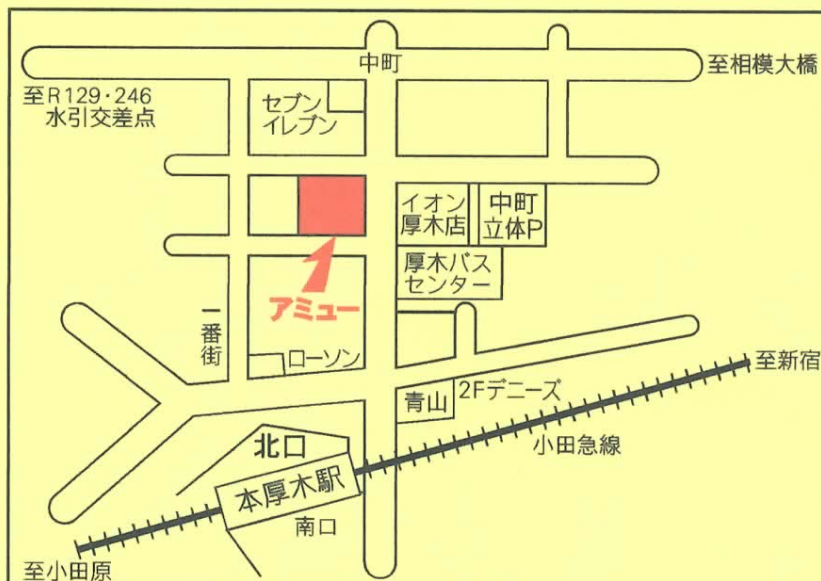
中町

至相模大橋

至R129・246
水引交差点

セブン
イレブン

イオン
厚木店

中町
立体P

厚木バス
センター

アミュー

一
番
街

ローソン

至新宿

青山

2Fデニーズ

小田急線

北口

本厚木駅

南口

至小田原